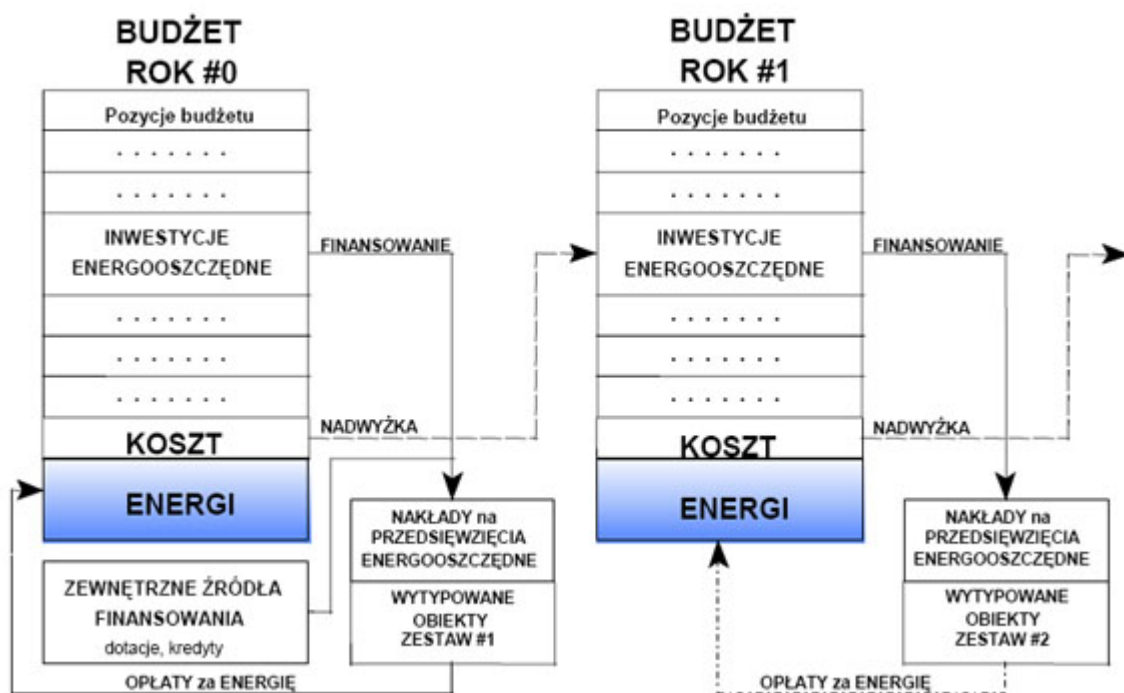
BUDŻET
ROK #0

Pozycje budżetu
. . . . . . .
. . . . . . .
INWESTYCJE ENERGOOSZCZĘDNE
. . . . . . .
. . . . . . .
. . . . . . .
KOSZT
ENERGI

FINANSOWANIE
NADWYŻKA

NAKŁADY na PRZEDSIĘWZIĘCIA ENERGOOSZCZĘDNE
WYTYPOWANE OBIEKTY ZESTAW #1

ZEWNĘTRZNE ŹRÓDŁA FINANSOWANIA
dotacje, kredyty

OPŁATY za ENERGIĘ

BUDŻET
ROK #1

Pozycje budżetu
. . . . . . .
. . . . . . .
INWESTYCJE ENERGOOSZCZĘDNE
. . . . . . .
. . . . . . .
. . . . . . .
KOSZT
ENERGI

FINANSOWANIE
NADWYŻKA

NAKŁADY na PRZEDSIĘWZIĘCIA ENERGOOSZCZĘDNE
WYTYPOWANE OBIEKTY ZESTAW #2

OPŁATY za ENERGIĘ